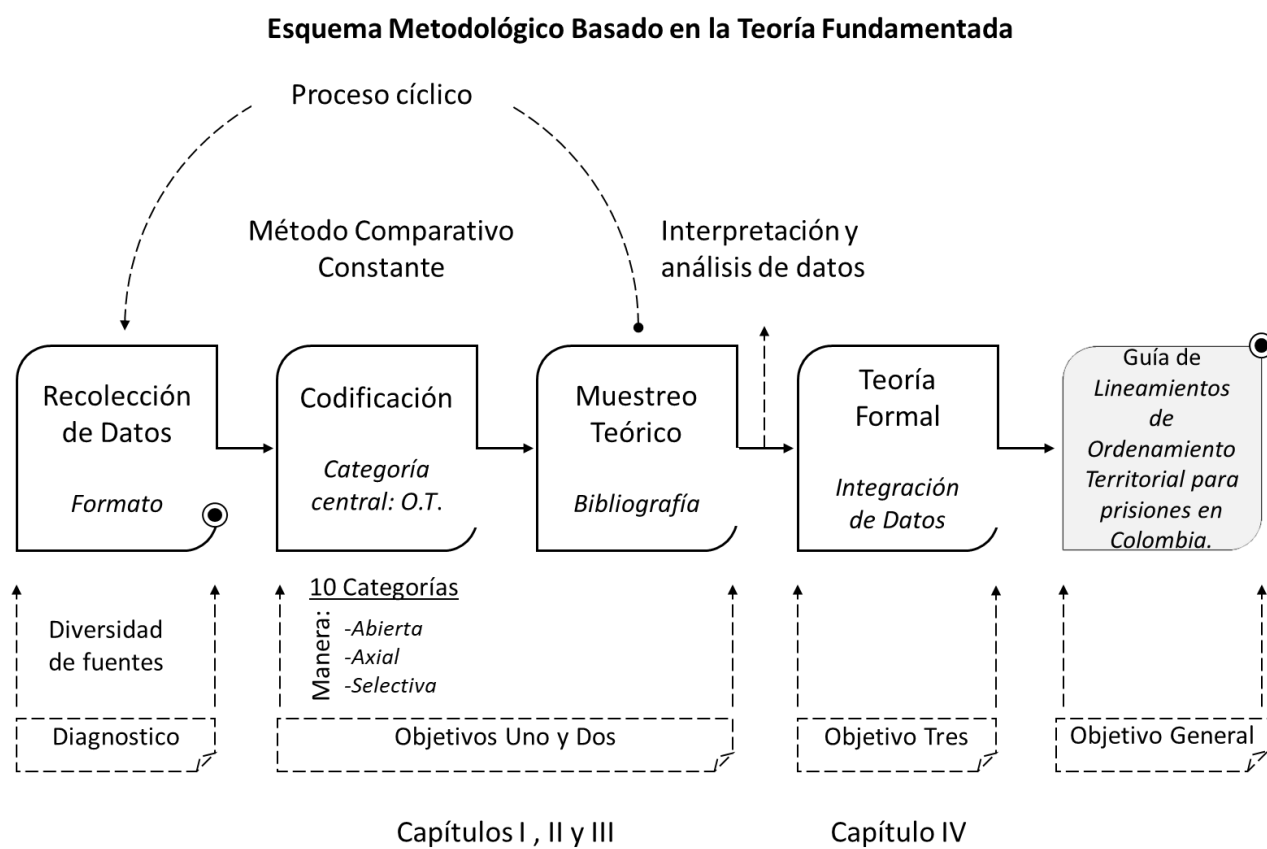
Esquema Metodológico Basado en la Teoría Fundamentada

Proceso cíclico

Método Comparativo Constante

Interpretación y análisis de datos

Recolección de Datos

Formato

Codificación

Categoría central: O.T.

Muestreo Teórico

Bibliografía

Teoría Formal

Integración de Datos

Guía de Lineamientos de Ordenamiento Territorial para prisiones en Colombia.

Diversidad de fuentes

10 Categorías

Manera: -Abierta -Axial -Selectiva

Diagnostico

Objetivos Uno y Dos

Objetivo Tres

Objetivo General

Capítulos I , II y III

Capítulo IV